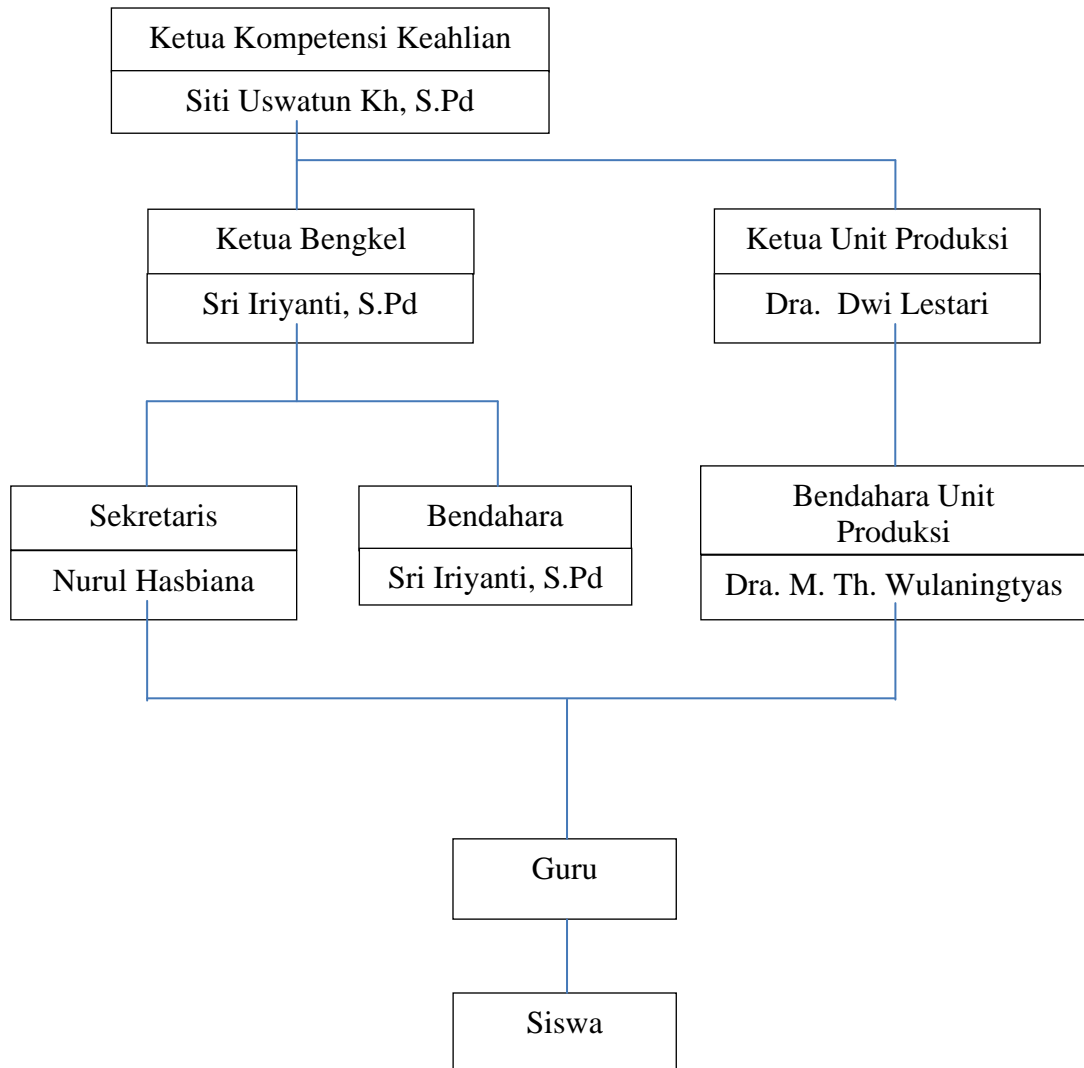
Ketua Kompetensi Keahlian

Siti Uswatun Kh, S.Pd

Ketua Bengkel

Sri Iriyanti, S.Pd

Ketua Unit Produksi

Dra. Dwi Lestari

Sekretaris

Nurul Hasbiana

Bendahara

Sri Iriyanti, S.Pd

Bendahara Unit Produksi

Dra. M. Th. Wulaningtyas

Guru

Siswa